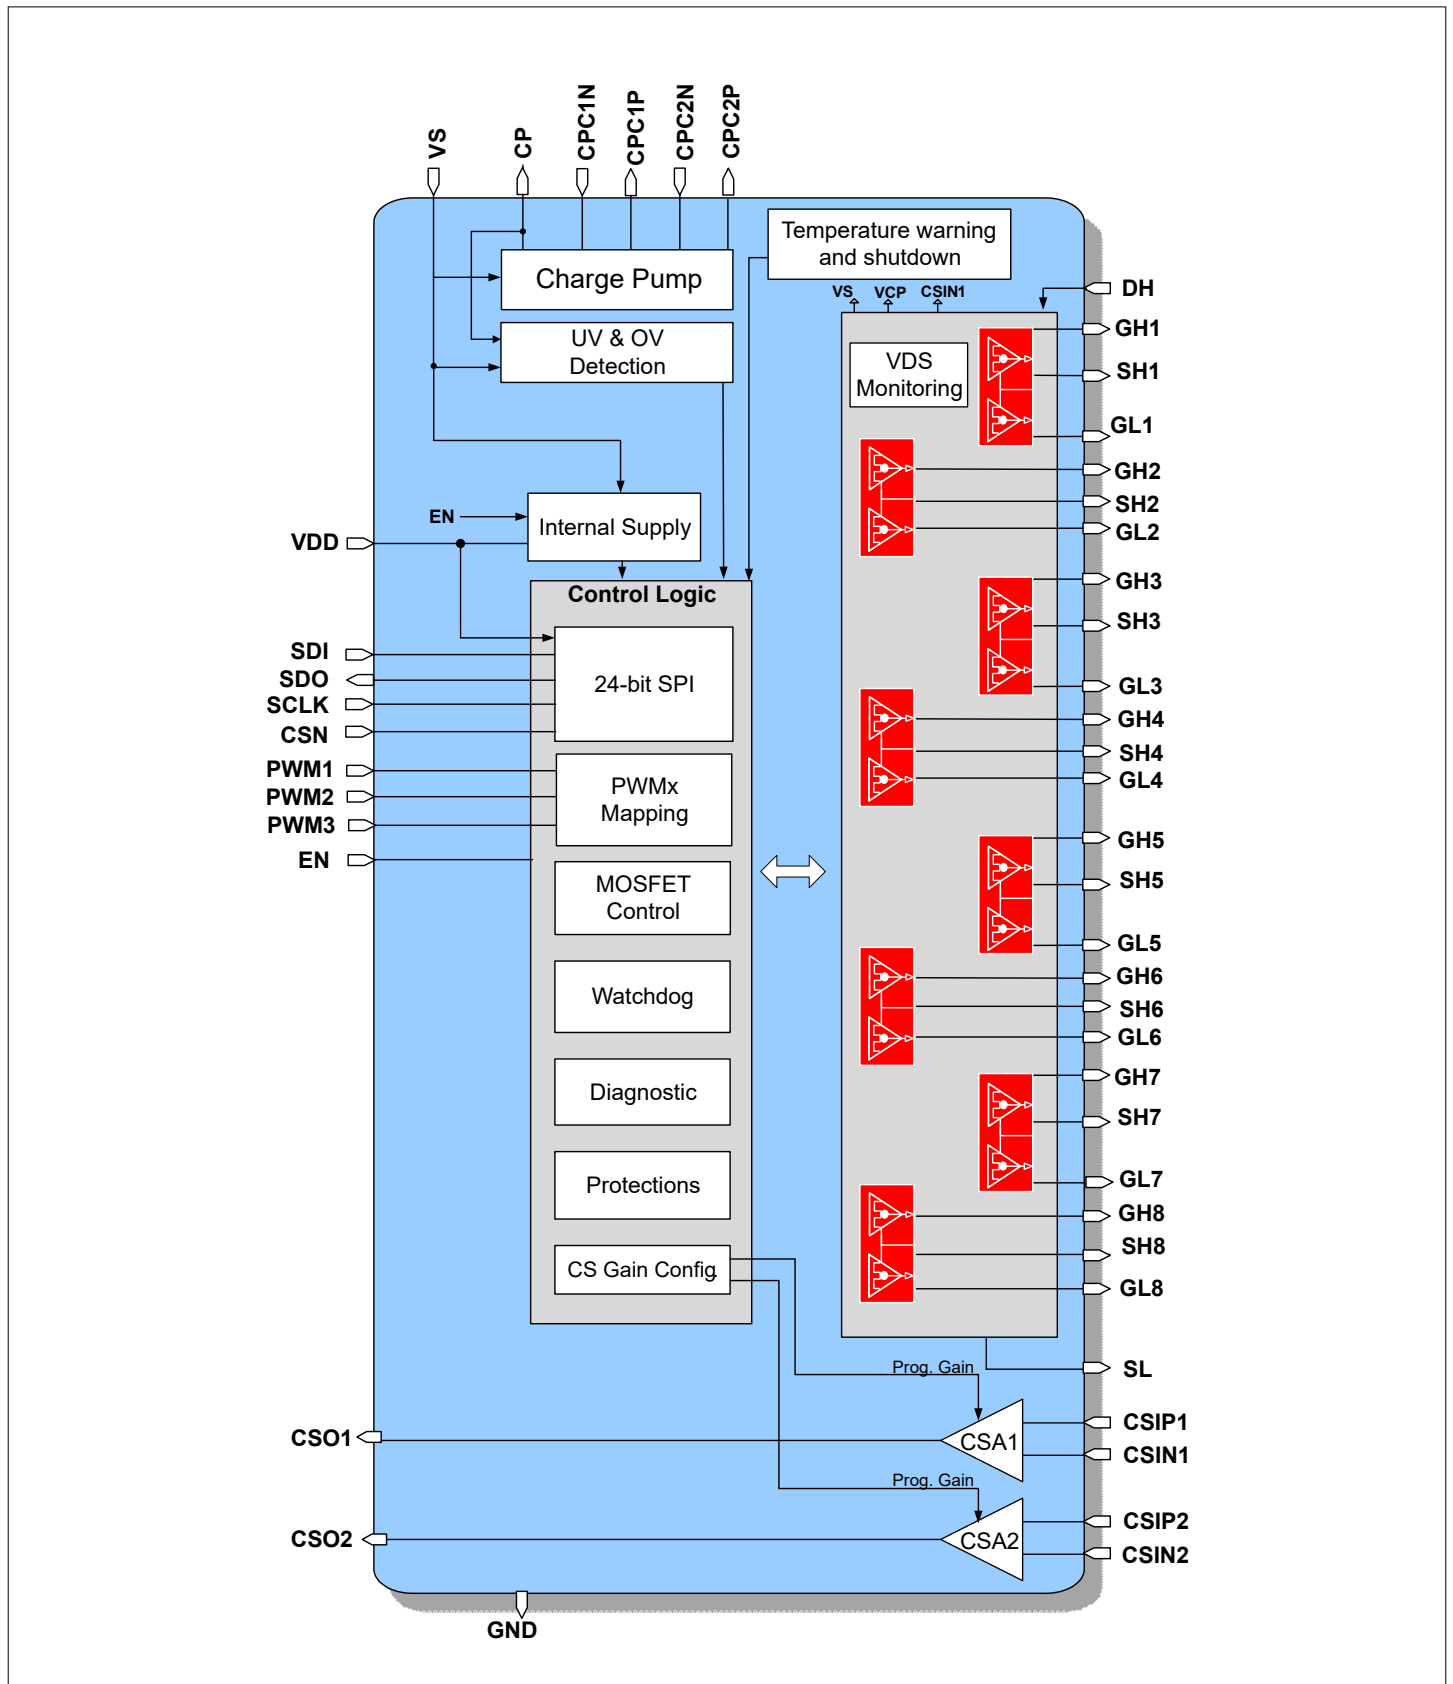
VS
CP
CPC1N
CPC1P
CPC2N
CPC2P

Charge Pump

Temperature warning and shutdown

UV & OV Detection

VS VCP CSIN1

DH
GH1
SH1
GL1

VDS Monitoring

GH2
SH2
GL2

EN
Internal Supply

VDD

Control Logic

GH3
SH3

SDI
SDO
SCLK
CSN

24-bit SPI

GL3
GH4
SH4
GL4

PWM1
PWM2
PWM3

PWMx Mapping

EN

MOSFET Control

GH5
SH5
GL5
GH6
SH6
GL6

Watchdog

Diagnostic

GH7
SH7

Protections

GL7
GH8
SH8

CS Gain Config

GL8

SL

Prog. Gain

CSIP1
CSO1
CSA1
CSIN1

Prog. Gain

CSIP2
CSO2
CSA2
CSIN2

GND